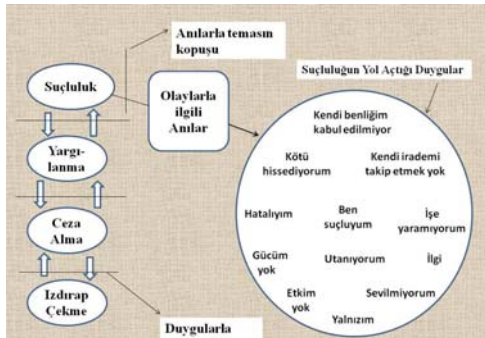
Anılarla temasın kopuşu

Suçluluk

Olaylarla ilgili Anılar

Suçluluğun Yol Açtığı Duygular

Kendi benliğim kabul edilmiyor

Kötü hissediyorum

Kendi iradem takip etmek yok

Yargılanma

Hatalıyım

Ben suçluyum

İşe yaramıyorum

Ceza Alma

Gücüm yok

Utanıyorum

İlgi

Etkim yok

Sevilmiyorum

Izdırap Çekme

Yalnızım

Duygularla